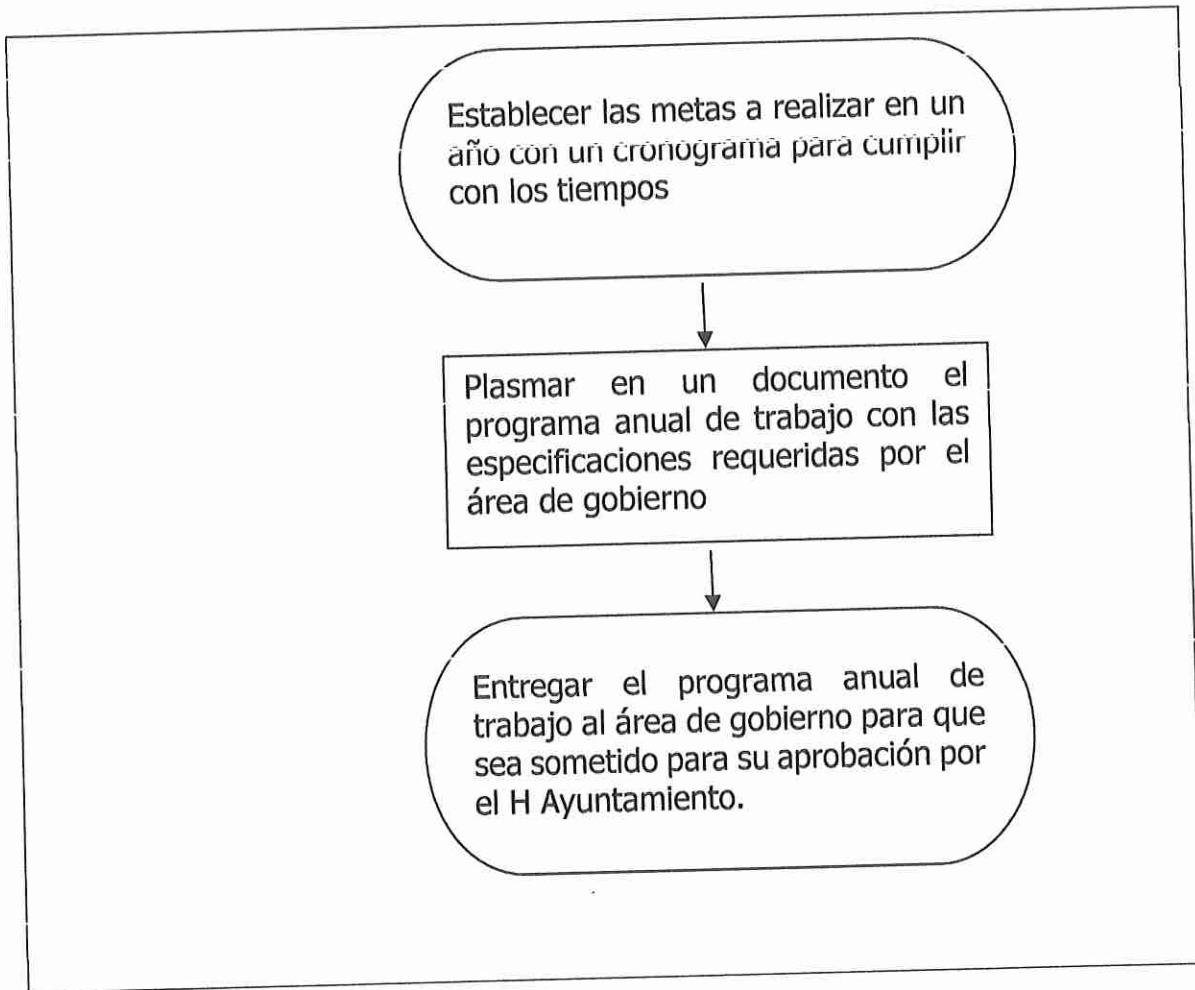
Establecer las metas a realizar en un año con un cronograma para cumplir con los tiempos

Plasmar en un documento el programa anual de trabajo con las especificaciones requeridas por el área de gobierno

Entregar el programa anual de trabajo al área de gobierno para que sea sometido para su aprobación por el H Ayuntamiento.